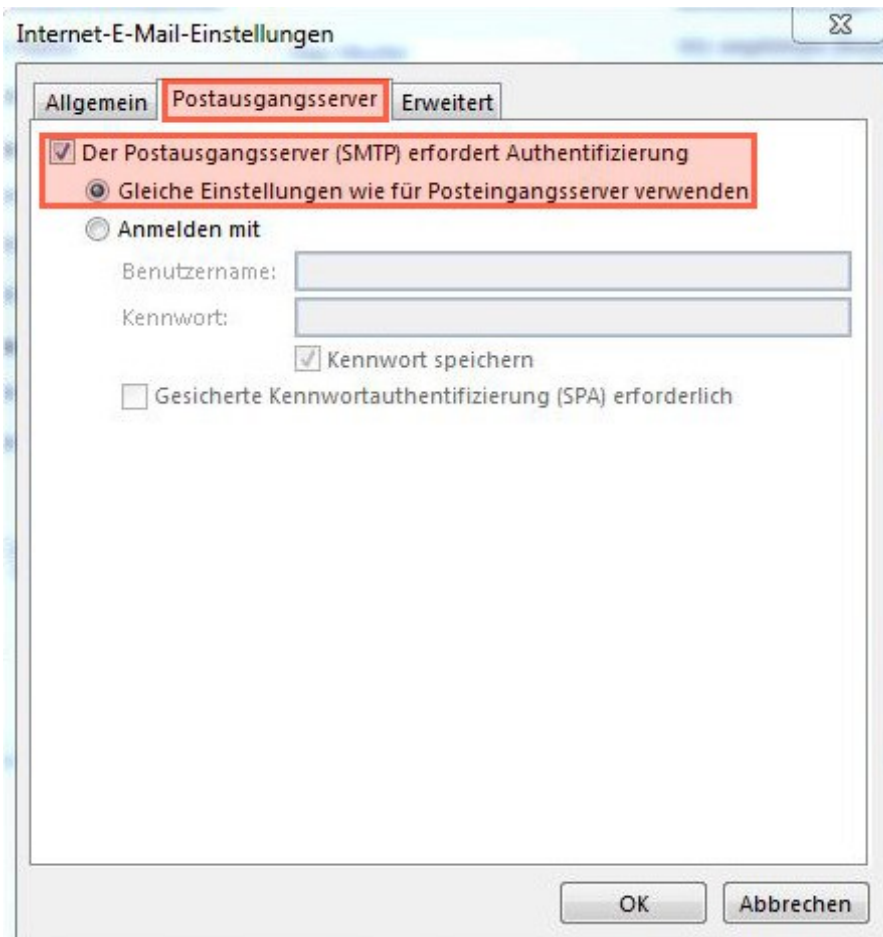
Internet-E-Mail-Einstellungen

Allgemein
Postausgangsserver
Erweitert

Der Postausgangsserver (SMTP) erfordert Authentifizierung
Gleiche Einstellungen wie für Posteingangsserver verwenden
Anmelden mit
Benutzername:
Kennwort:
Kennwort speichern
Gesicherte Kennwortauthentifizierung (SPA) erforderlich

OK
Abbrechen